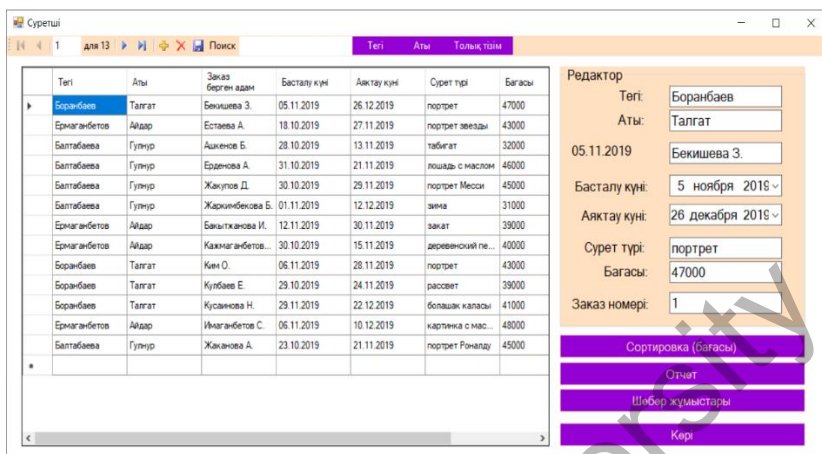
Суретші

1 для 13 Поиск

Тегі Аты Толық тізім

| | Тегі | Аты | Заказ берген адам | Басталу күні | Аяқтау күні | Сурет түрі | Бағасы |
|---|---|---|---|---|---|---|---|
| ▸ | Боранбаев | Талгат | Бекишева З. | 05.11.2019 | 26.12.2019 | портрет | 47000 |
| | Ермаганбетов | Айдар | Естаева А. | 18.10.2019 | 27.11.2019 | портрет звезды | 43000 |
| | Балтабаева | Гулнур | Ашкенов Б. | 28.10.2019 | 13.11.2019 | табиғат | 32000 |
| | Балтабаева | Гулнур | Ерденова А. | 31.10.2019 | 21.11.2019 | лошадь с маслом | 46000 |
| | Балтабаева | Гулнур | Жакупов Д. | 30.10.2019 | 29.11.2019 | портрет Месси | 45000 |
| | Балтабаева | Гулнур | Жаркимбекова Б. | 01.11.2019 | 12.12.2019 | зима | 31000 |
| | Ермаганбетов | Айдар | Бакытжанова И. | 12.11.2019 | 30.11.2019 | закат | 39000 |
| | Ермаганбетов | Айдар | Кажмаганбетов... | 30.10.2019 | 15.11.2019 | деревенский пе... | 40000 |
| | Боранбаев | Талгат | Ким О. | 06.11.2019 | 28.11.2019 | портрет | 43000 |
| | Боранбаев | Талгат | Кулбаев Е. | 29.10.2019 | 24.11.2019 | рассвет | 39000 |
| | Боранбаев | Талгат | Кусаинова Н. | 29.11.2019 | 22.12.2019 | болашақ қаласы | 41000 |
| | Ермаганбетов | Айдар | Имаганбетов С. | 06.11.2019 | 10.12.2019 | картинка с мас... | 48000 |
| | Балтабаева | Гулнур | Жаканова А. | 23.10.2019 | 21.11.2019 | портрет Роналду | 45000 |
| * | | | | | | | |

Редактор
Тегі: Боранбаев
Аты: Талгат
05.11.2019 Бекишева З.
Басталу күні: 5 ноября 2019
Аяқтау күні: 26 декабря 2019
Сурет түрі: портрет
Бағасы: 47000
Заказ номері: 1

Сортировка (бағасы)
Отчет
Шебер жұмыстары
Кері